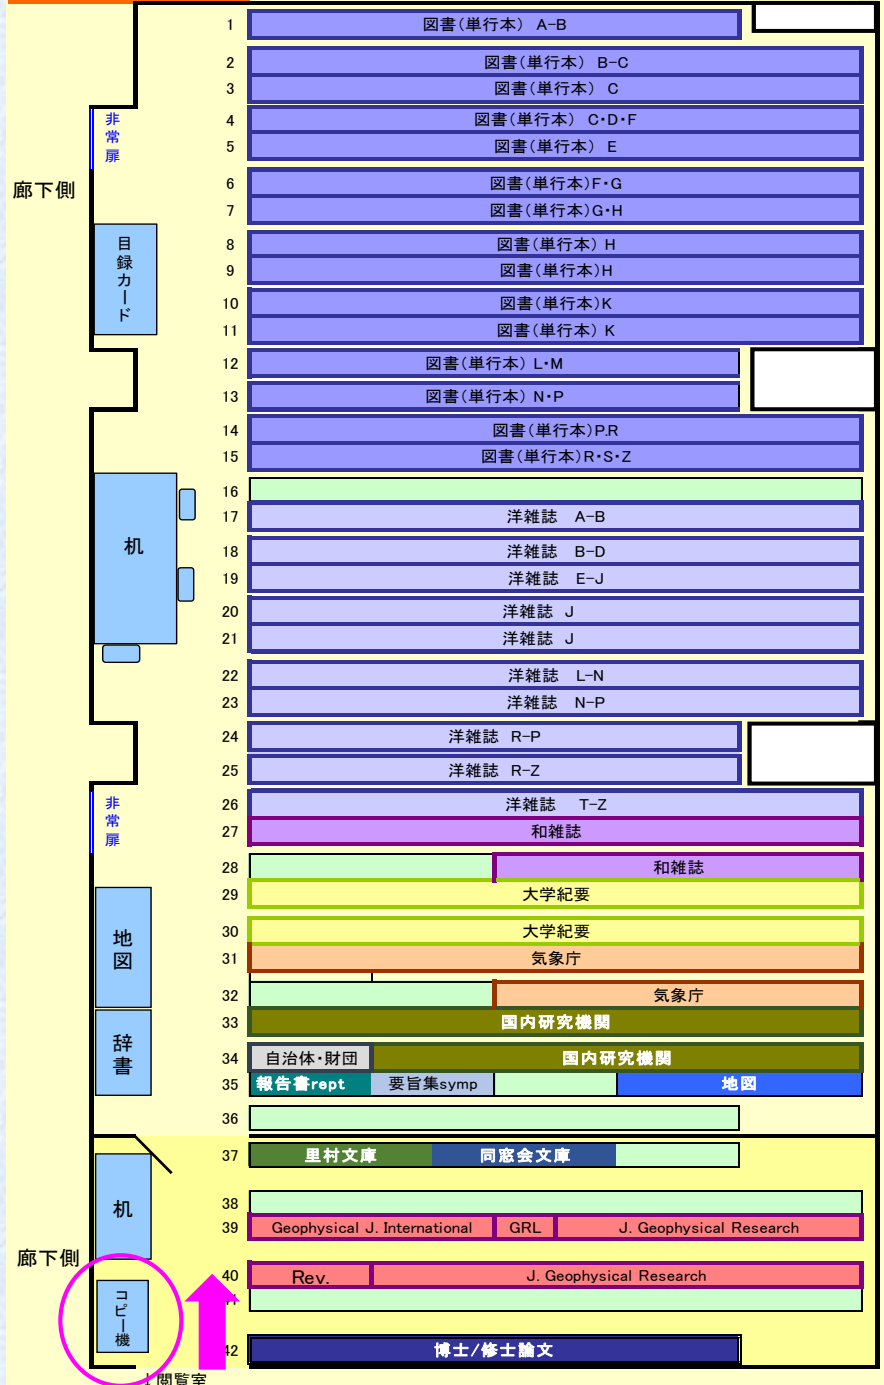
1 図書（単行本） A-B
2 図書（単行本） B-C
3 図書（単行本） C
4 図書（単行本） C・D・F
5 図書（単行本） E
6 図書（単行本）F・G
7 図書（単行本）G・H
8 図書（単行本） H
9 図書（単行本）H
10 図書（単行本）K
11 図書（単行本） K
12 図書（単行本） L・M
13 図書（単行本） N・P
14 図書（単行本）P.R
15 図書（単行本）R・S・Z
16
17 洋雑誌 A-B
18 洋雑誌 B-D
19 洋雑誌 E-J
20 洋雑誌 J
21 洋雑誌 J
22 洋雑誌 L-N
23 洋雑誌 N-P
24 洋雑誌 R-P
25 洋雑誌 R-Z
26 洋雑誌 T-Z
27 和雑誌
28 和雑誌
29 大学紀要
30 大学紀要
31 気象庁
32 気象庁
33 国内研究機関
34 自治体・財団 国内研究機関
35 報告書rept 要旨集symp 地図
36
37 里村文庫 同窓会文庫
38
39 Geophysical J. International GRL J. Geophysical Research
40 Rev. J. Geophysical Research
41
42 博士/修士論文

廊下側
非常扉
目録カード
机
非常扉
地図
辞書
机
廊下側
コピー機
↑閲覧室